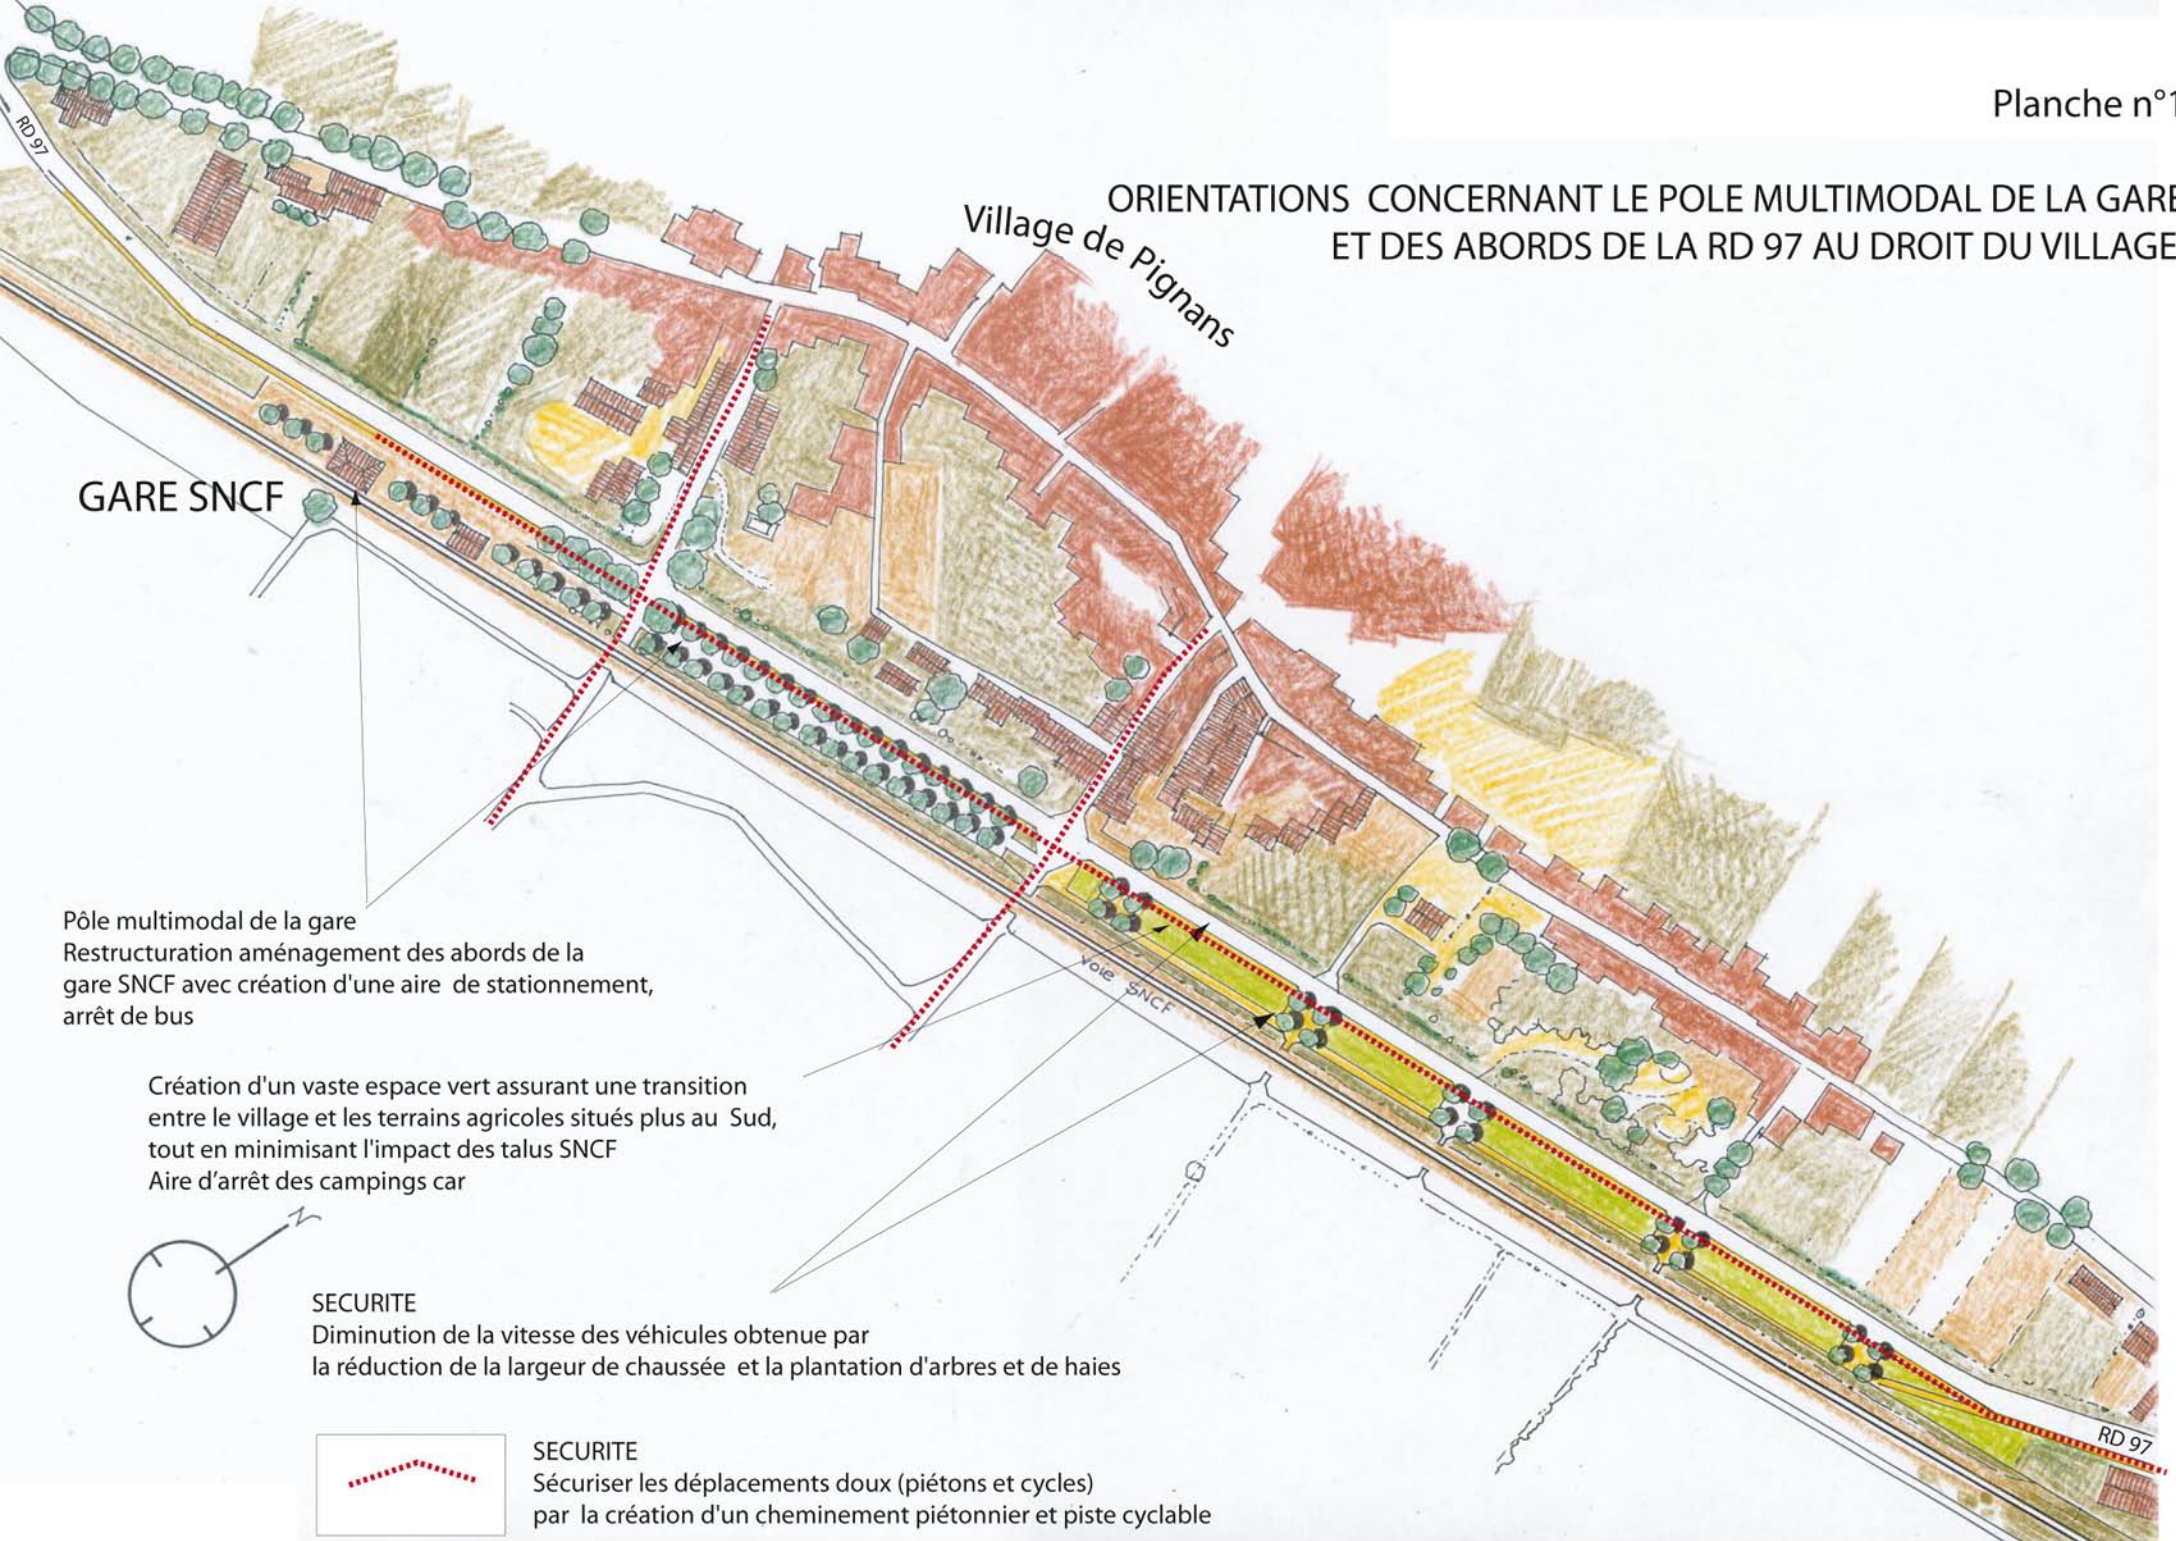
Planche n°1

ORIENTATIONS CONCERNANT LE POLE MULTIMODAL DE LA GARE
ET DES ABORDS DE LA RD 97 AU DROIT DU VILLAGE

RD 97

Village de Pignans

GARE SNCF

Voie SNCF

RD 97

Pôle multimodal de la gare
Restructuration aménagement des abords de la gare SNCF avec création d'une aire de stationnement, arrêt de bus

Création d'un vaste espace vert assurant une transition entre le village et les terrains agricoles situés plus au Sud, tout en minimisant l'impact des talus SNCF
Aire d'arrêt des campings car

N

SECURITE
Diminution de la vitesse des véhicules obtenue par la réduction de la largeur de chaussée et la plantation d'arbres et de haies

SECURITE
Sécuriser les déplacements doux (piétons et cycles) par la création d'un cheminement piétonnier et piste cyclable